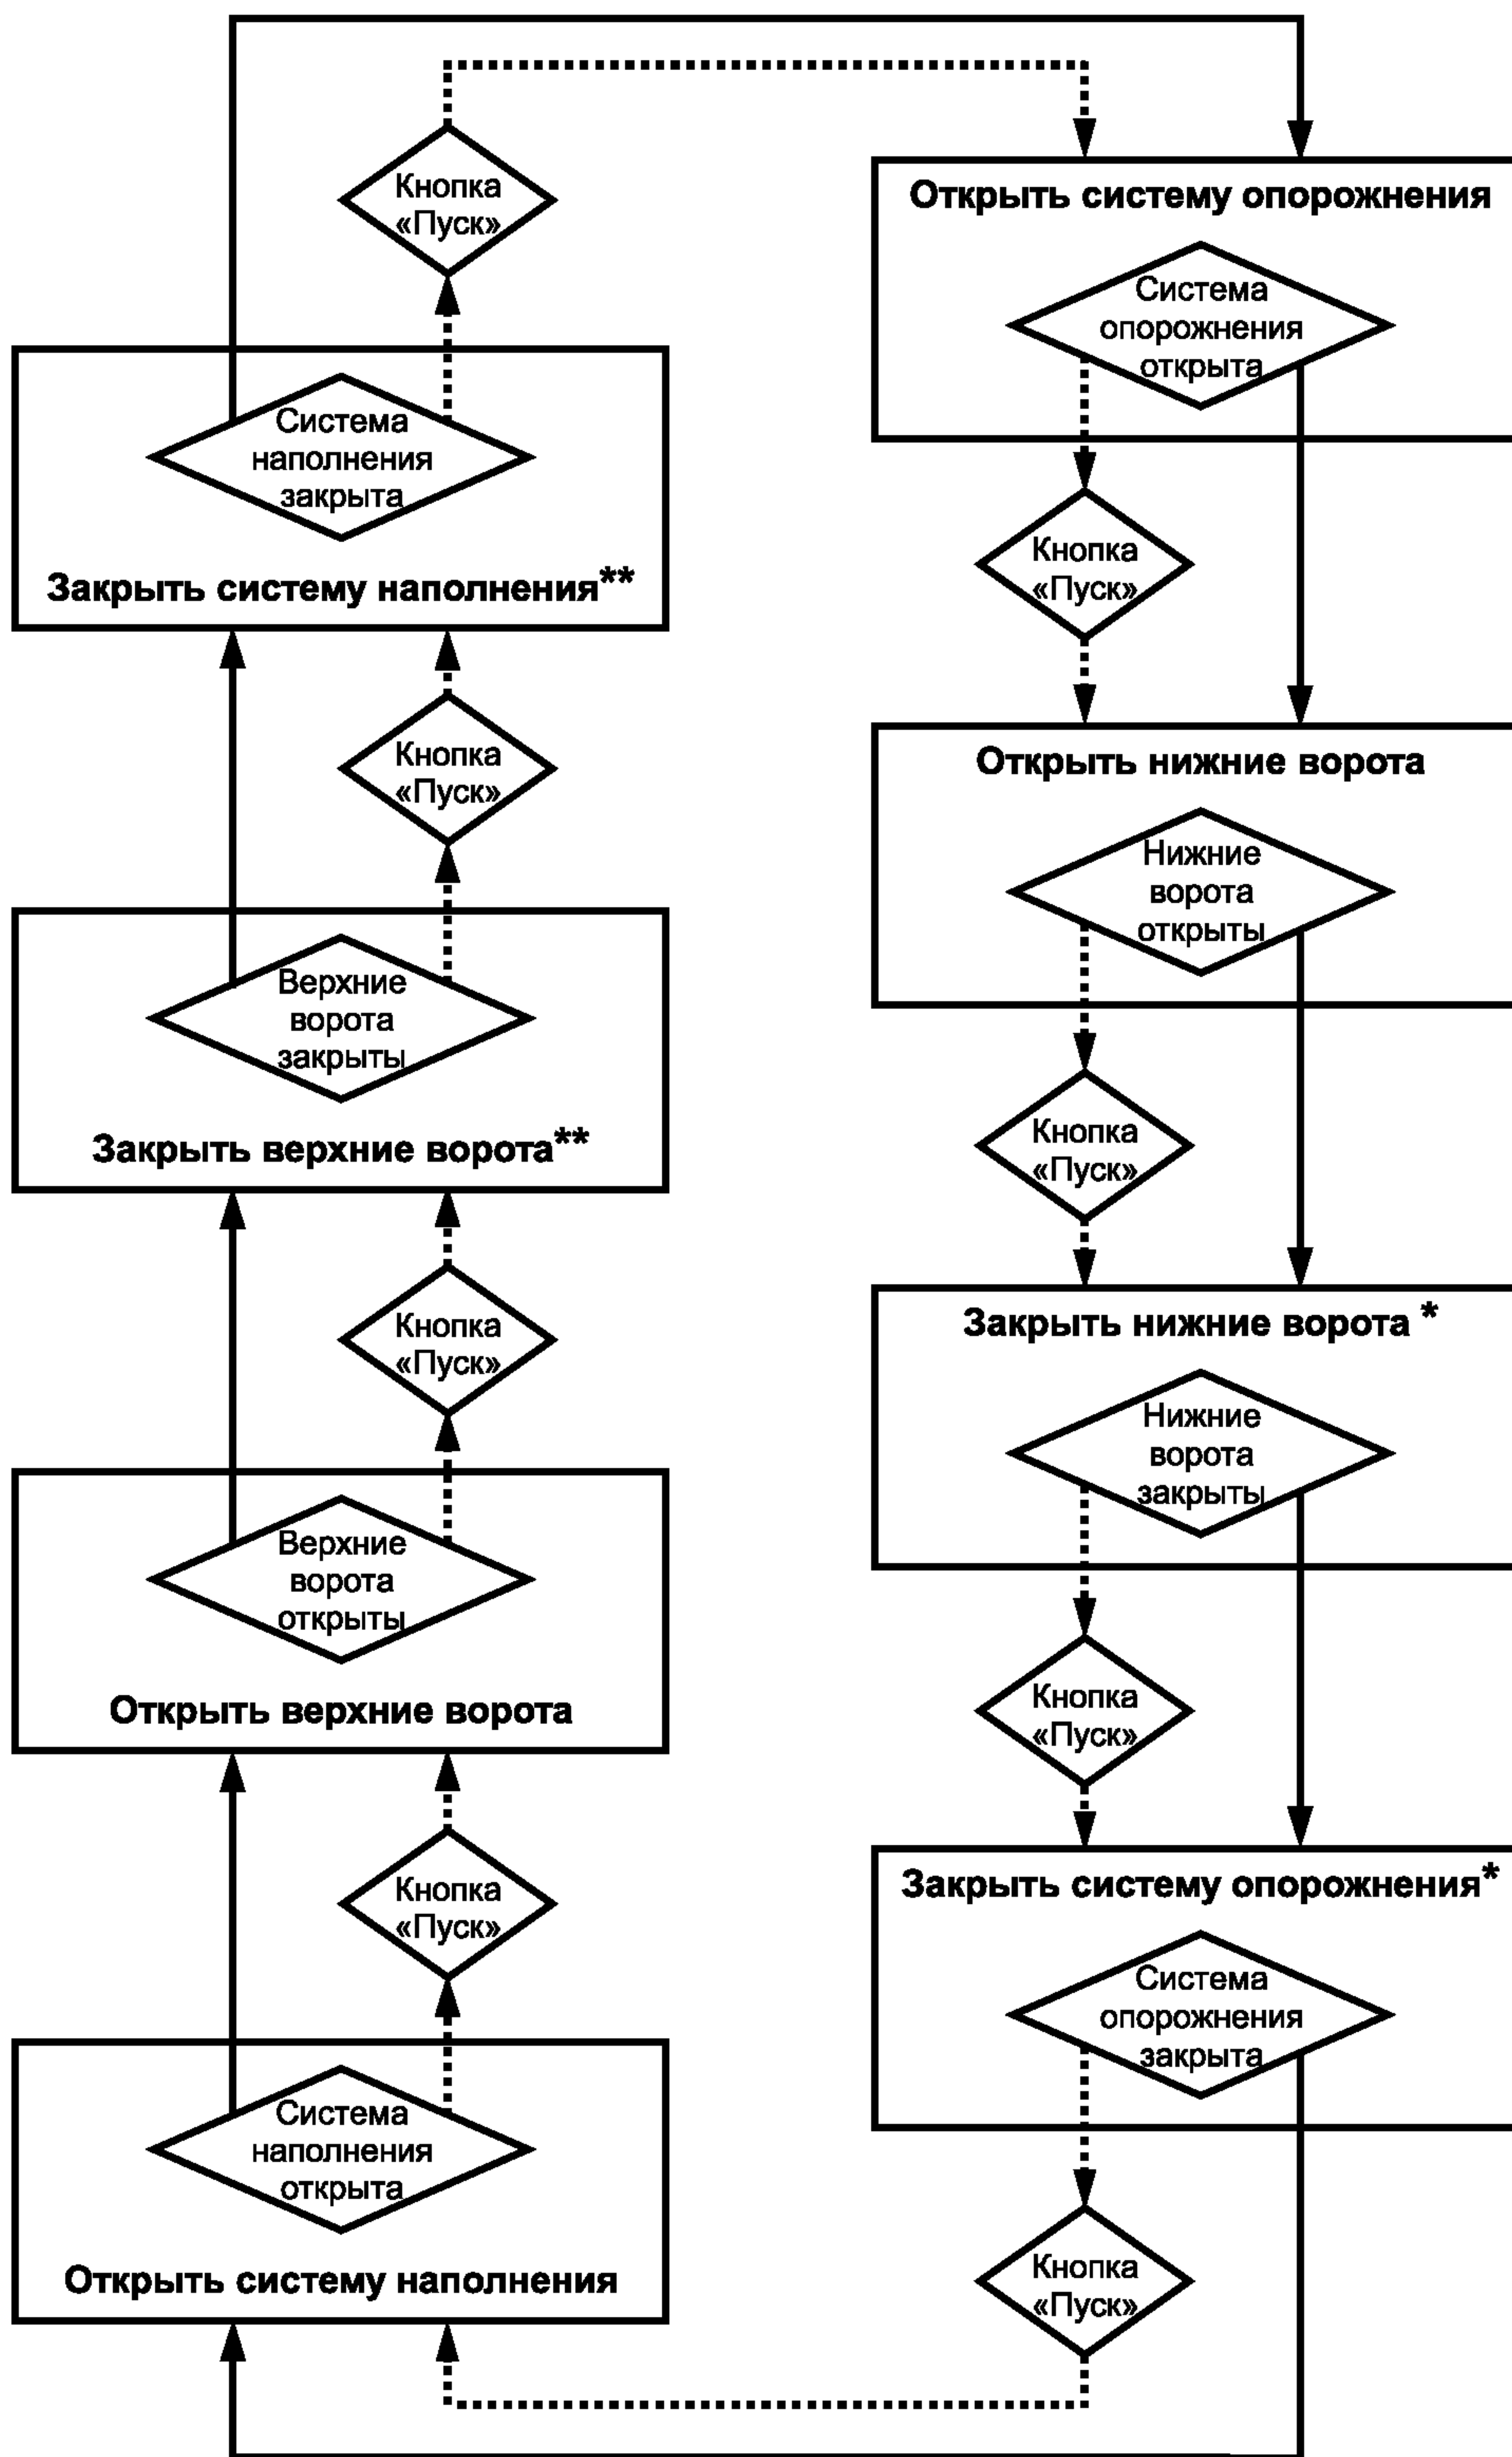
Кнопка «Пуск»

Система наполнения закрыта

Закрыть систему наполнения**

Кнопка «Пуск»

Верхние ворота закрыты

Закрыть верхние ворота**

Кнопка «Пуск»

Верхние ворота открыты

Открыть верхние ворота

Кнопка «Пуск»

Система наполнения открыта

Открыть систему наполнения

Открыть систему опорожнения

Система опорожнения открыта

Кнопка «Пуск»

Открыть нижние ворота

Нижние ворота открыты

Кнопка «Пуск»

Закрыть нижние ворота *

Нижние ворота закрыты

Кнопка «Пуск»

Закрыть систему опорожнения*

Система опорожнения закрыта

Кнопка «Пуск»